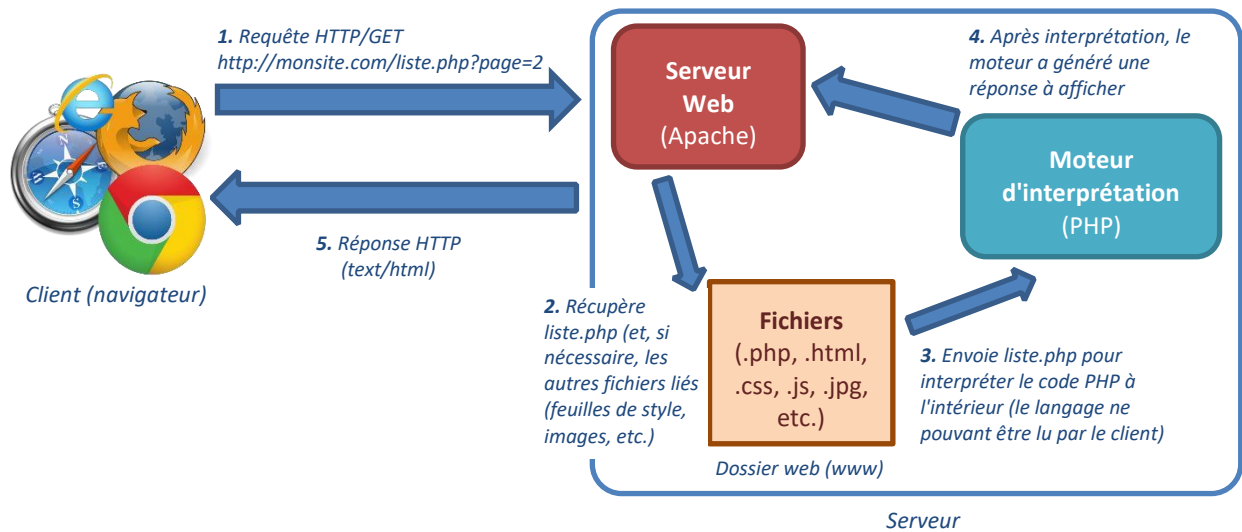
1. Requête HTTP/GET
http://monsite.com/liste.php?page=2

Serveur Web
(Apache)

4. Après interprétation, le moteur a généré une réponse à afficher

Moteur d'interprétation
(PHP)

5. Réponse HTTP
(text/html)

Client (navigateur)

2. Récupère liste.php (et, si nécessaire, les autres fichiers liés (feuilles de style, images, etc.)

Fichiers
(.php, .html, .css, .js, .jpg, etc.)

Dossier web (www)

3. Envoie liste.php pour interpréter le code PHP à l'intérieur (le langage ne pouvant être lu par le client)

Serveur